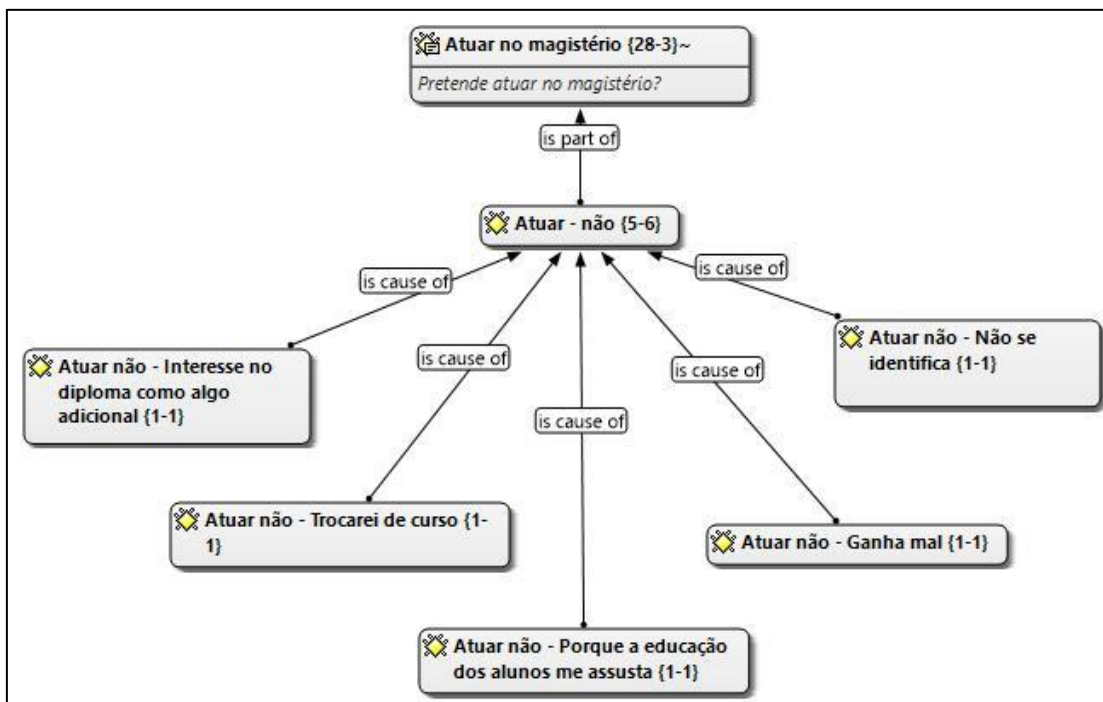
Atuar no magistério {28-3}~

Pretende atuar no magistério?

is part of

Atuar - não {5-6}

is cause of

is cause of

Atuar não - Interesse no diploma como algo adicional {1-1}

is cause of

is cause of

is cause of

Atuar não - Não se identifica {1-1}

Atuar não - Trocarei de curso {1-1}

Atuar não - Ganha mal {1-1}

Atuar não - Porque a educação dos alunos me assusta {1-1}